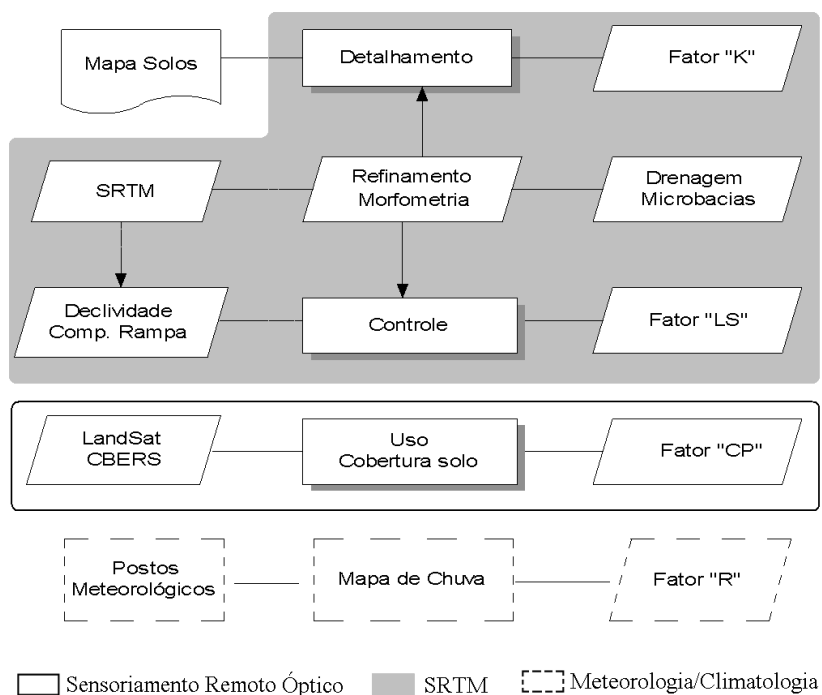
Mapa Solos

Detalhamento

Fator "K"

SRTM

Refinamento Morfometria

Drenagem Microbacias

Declividade Comp. Rampa

Controle

Fator "LS"

LandSat CBERS

Uso Cobertura solo

Fator "CP"

Postos Meteorológicos

Mapa de Chuva

Fator "R"

Sensoriamento Remoto Óptico SRTM Meteorologia/Climatologia